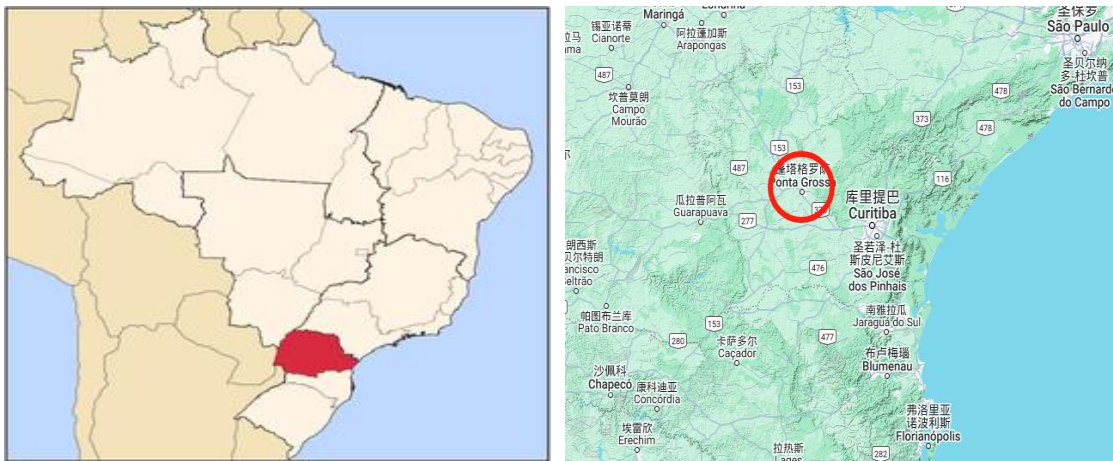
Maringá
Londrina
圣保罗
São Paulo
锡亚诺蒂
Cianorte
阿拉蓬加斯
Arapongas
拉马
ama
圣贝尔纳多-杜坎普
São Bernardo do Campo
487
153
478
坎普莫朗
Campo Mourão
373
478
153
487
蓬塔格罗萨
Ponta Grossa
116
瓜拉普阿瓦
Guarapuava
库里提巴
Curitiba
277
277
朗西斯
贝尔特朗
ancisco
Beltrão
圣若泽-杜斯皮尼艾斯
São José dos Pinhais
476
帕图布兰库
Pato Branco
南雅拉瓜
Jaraguá do Sul
153
280
卡萨多尔
Caçador
477
布卢梅瑙
Blumenau
沙佩科
Chapecó
康科迪亚
Concórdia
埃雷欣
Erechim
弗洛里亚诺波利斯
Florianópolis
拉热斯
Lages
282